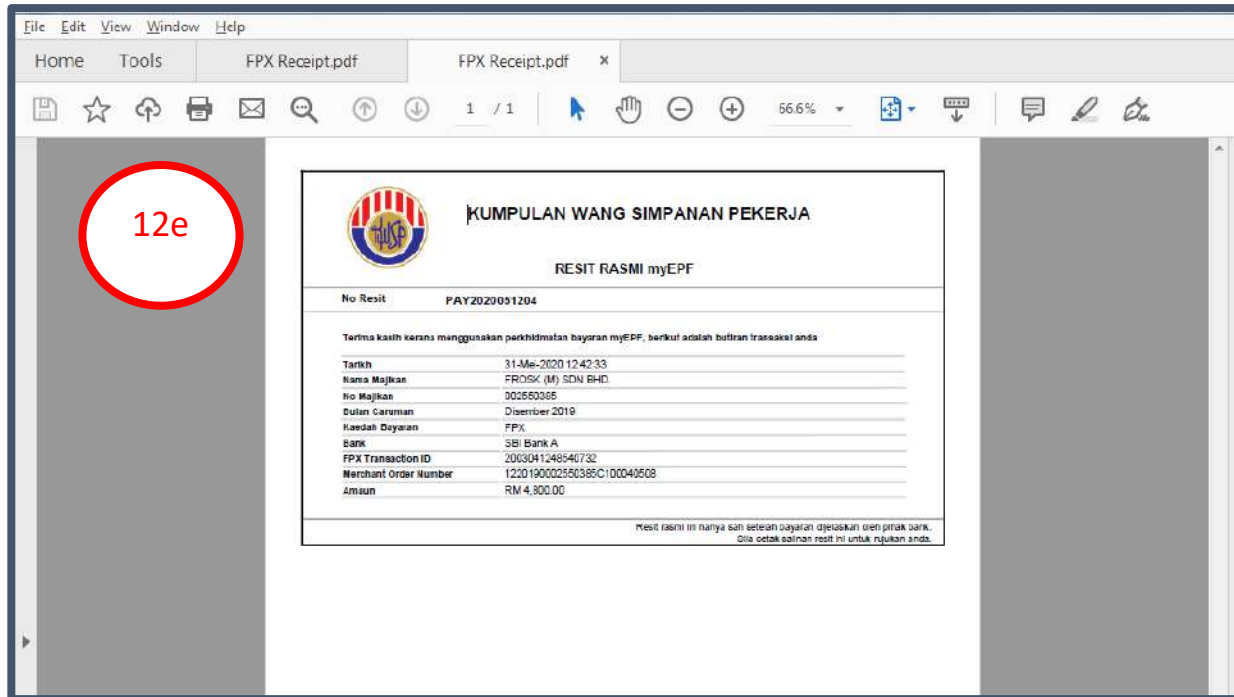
File Edit View Window Help

Home Tools FPX Receipt.pdf FPX Receipt.pdf ×

1 / 1 66.6%

12e

KWSP

KUMPULAN WANG SIMPANAN PEKERJA

RESIT RASMI myEPF

No Resit PAY2020051204

Terima kasih kerana menggunakan perkhidmatan bayaran myEPF, berikut adalah butiran transaksi anda

| | |
|---|---|
| Tarikh | 31-Mei-2020 12:42:33 |
| Nama Majikan | FROSK (M) SDN BHD. |
| No Majikan | 002550385 |
| Bulan Caruman | Disember 2019 |
| Kaedah Bayaran | FPX |
| Bank | SBI Bank A |
| FPX Transaction ID | 2003041248540732 |
| Merchant Order Number | 1220190002550385C100040508 |
| Amaun | RM 4,800.00 |

Resit rasmi ini hanya sah setelah bayaran dijelaskan oleh pihak bank. Sila cetak salinan resit ini untuk rujukan anda.